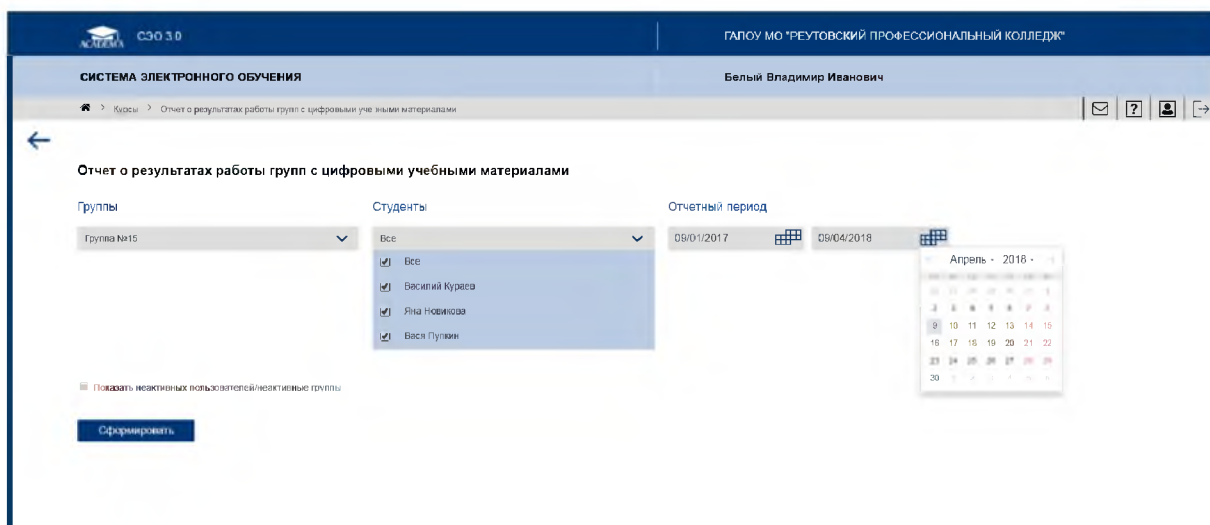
ACADEMIA СЭО 3.0

ГАПОУ МО "РЕУТОВСКИЙ ПРОФЕССИОНАЛЬНЫЙ КОЛЛЕДЖ"

СИСТЕМА ЭЛЕКТРОННОГО ОБУЧЕНИЯ

Белый Владимир Иванович

Курсы > Отчет о результатах работы групп с цифровыми учебными материалами

Отчет о результатах работы групп с цифровыми учебными материалами

Группы

Группа №15

Студенты

Все

Все

Василий Кураев

Яна Новикова

Вася Пупкин

Отчетный период

09/01/2017

09/04/2018

Апрель 2018

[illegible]

2 3 4 5 6 7 8

9 10 11 12 13 14 15

16 17 18 19 20 21 22

23 24 25 26 27 28 29

30

Показать неактивных пользователей/неактивные группы

Сформировать